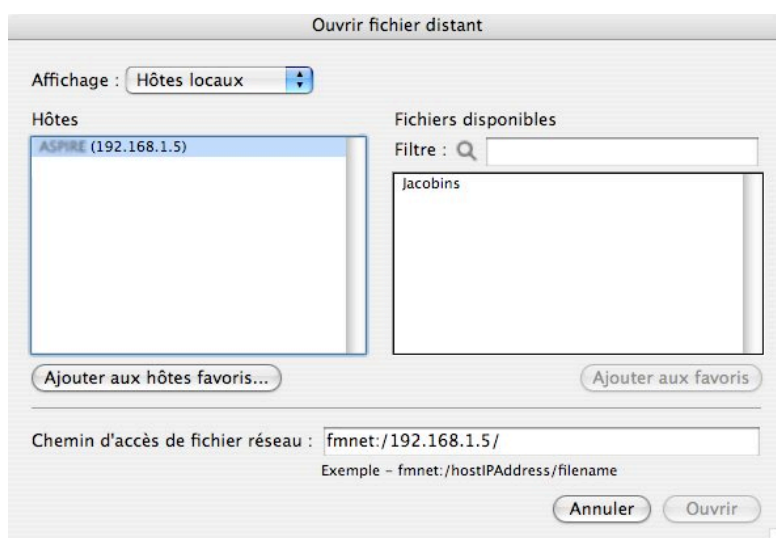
Ouvrir fichier distant

Affichage : Hôtes locaux

Hôtes

ASPIRE (192.168.1.5)

Fichiers disponibles

Filtre :

Jacobins

Ajouter aux hôtes favoris...

Ajouter aux favoris

Chemin d'accès de fichier réseau : fmnet:/192.168.1.5/

Exemple - fmnet:/hostIPAddress/filename

Annuler

Ouvrir